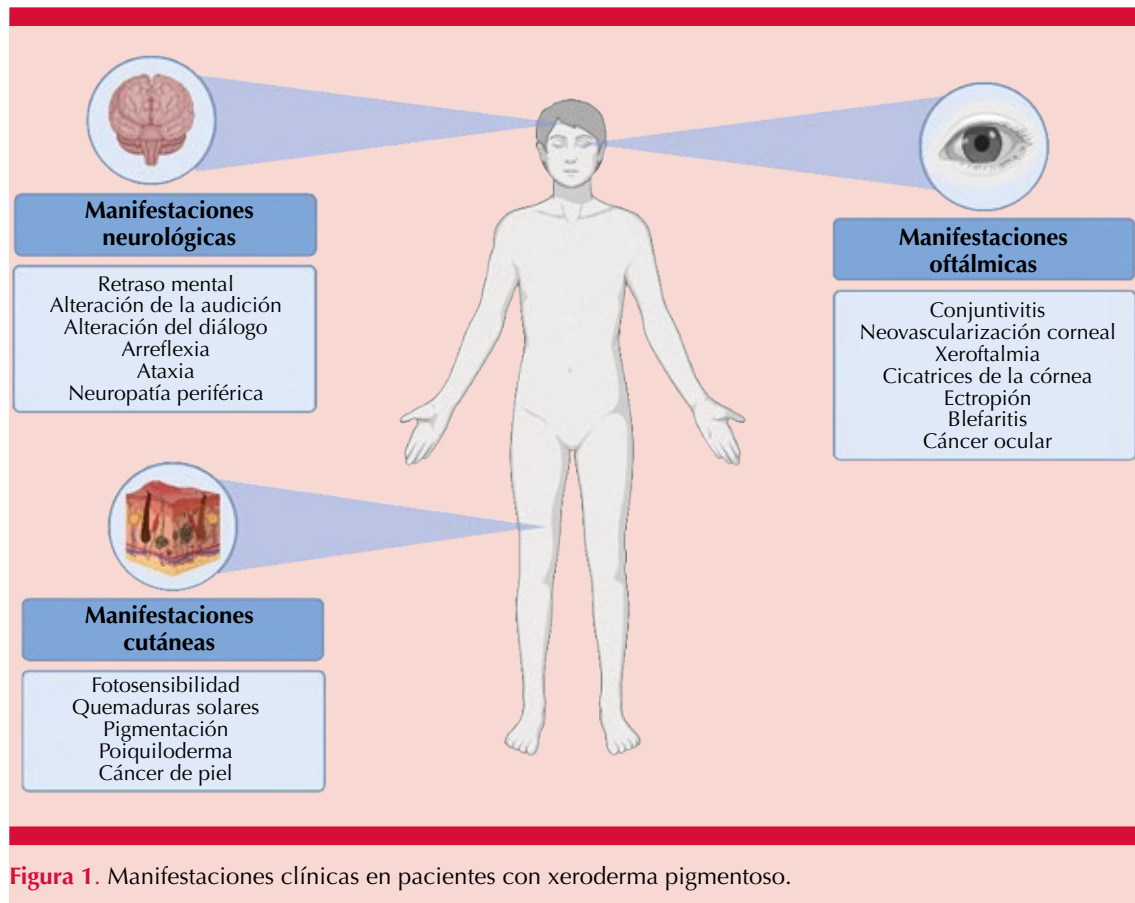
Manifestaciones neurológicas

Retraso mental
Alteración de la audición
Alteración del diálogo
Arreflexia
Ataxia
Neuropatía periférica

Manifestaciones oftálmicas

Conjuntivitis
Neovascularización corneal
Xeroftalmia
Cicatrices de la córnea
Ectropión
Blefaritis
Cáncer ocular

Manifestaciones cutáneas

Fotosensibilidad
Quemaduras solares
Pigmentación
Poiquiloderma
Cáncer de piel

Figura 1. Manifestaciones clínicas en pacientes con xeroderma pigmentoso.